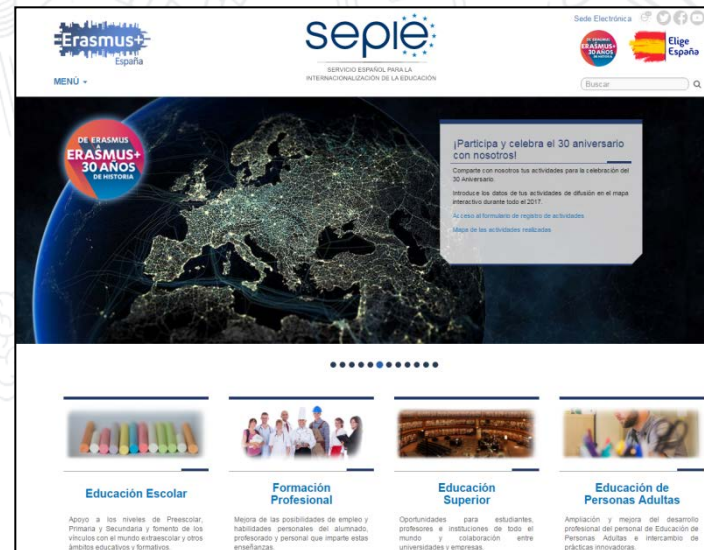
Erasmus+
España

MENÚ

sepie
SERVICIO ESPAÑOL PARA LA INTERNACIONALIZACIÓN DE LA EDUCACIÓN

Sede Electrónica

DE ERASMUS A ERASMUS+ 30 AÑOS DE HISTORIA

Elige España

Buscar

DE ERASMUS A ERASMUS+ 30 AÑOS DE HISTORIA

¡Participa y celebra el 30 aniversario con nosotros!

Comparte con nosotros tus actividades para la celebración del 30 Aniversario.

Introduce los datos de tus actividades de difusión en el mapa interactivo durante todo el 2017.

Acceso al formulario de registro de actividades

Mapa de las actividades realizadas

Educación Escolar

Apoyo a los niveles de Preescolar, Primaria y Secundaria y fomento de los vínculos con el mundo extraescolar y otros ámbitos educativos y formativos.

Formación Profesional

Mejora de las posibilidades de empleo y habilidades personales del alumnado, profesorado y personal que imparte estas enseñanzas.

Educación Superior

Oportunidades para estudiantes, profesores e instituciones de todo el mundo y colaboración entre universidades y empresas.

Educación de Personas Adultas

Ampliación y mejora del desarrollo profesional del personal de Educación de Personas Adultas e intercambio de prácticas innovadoras.